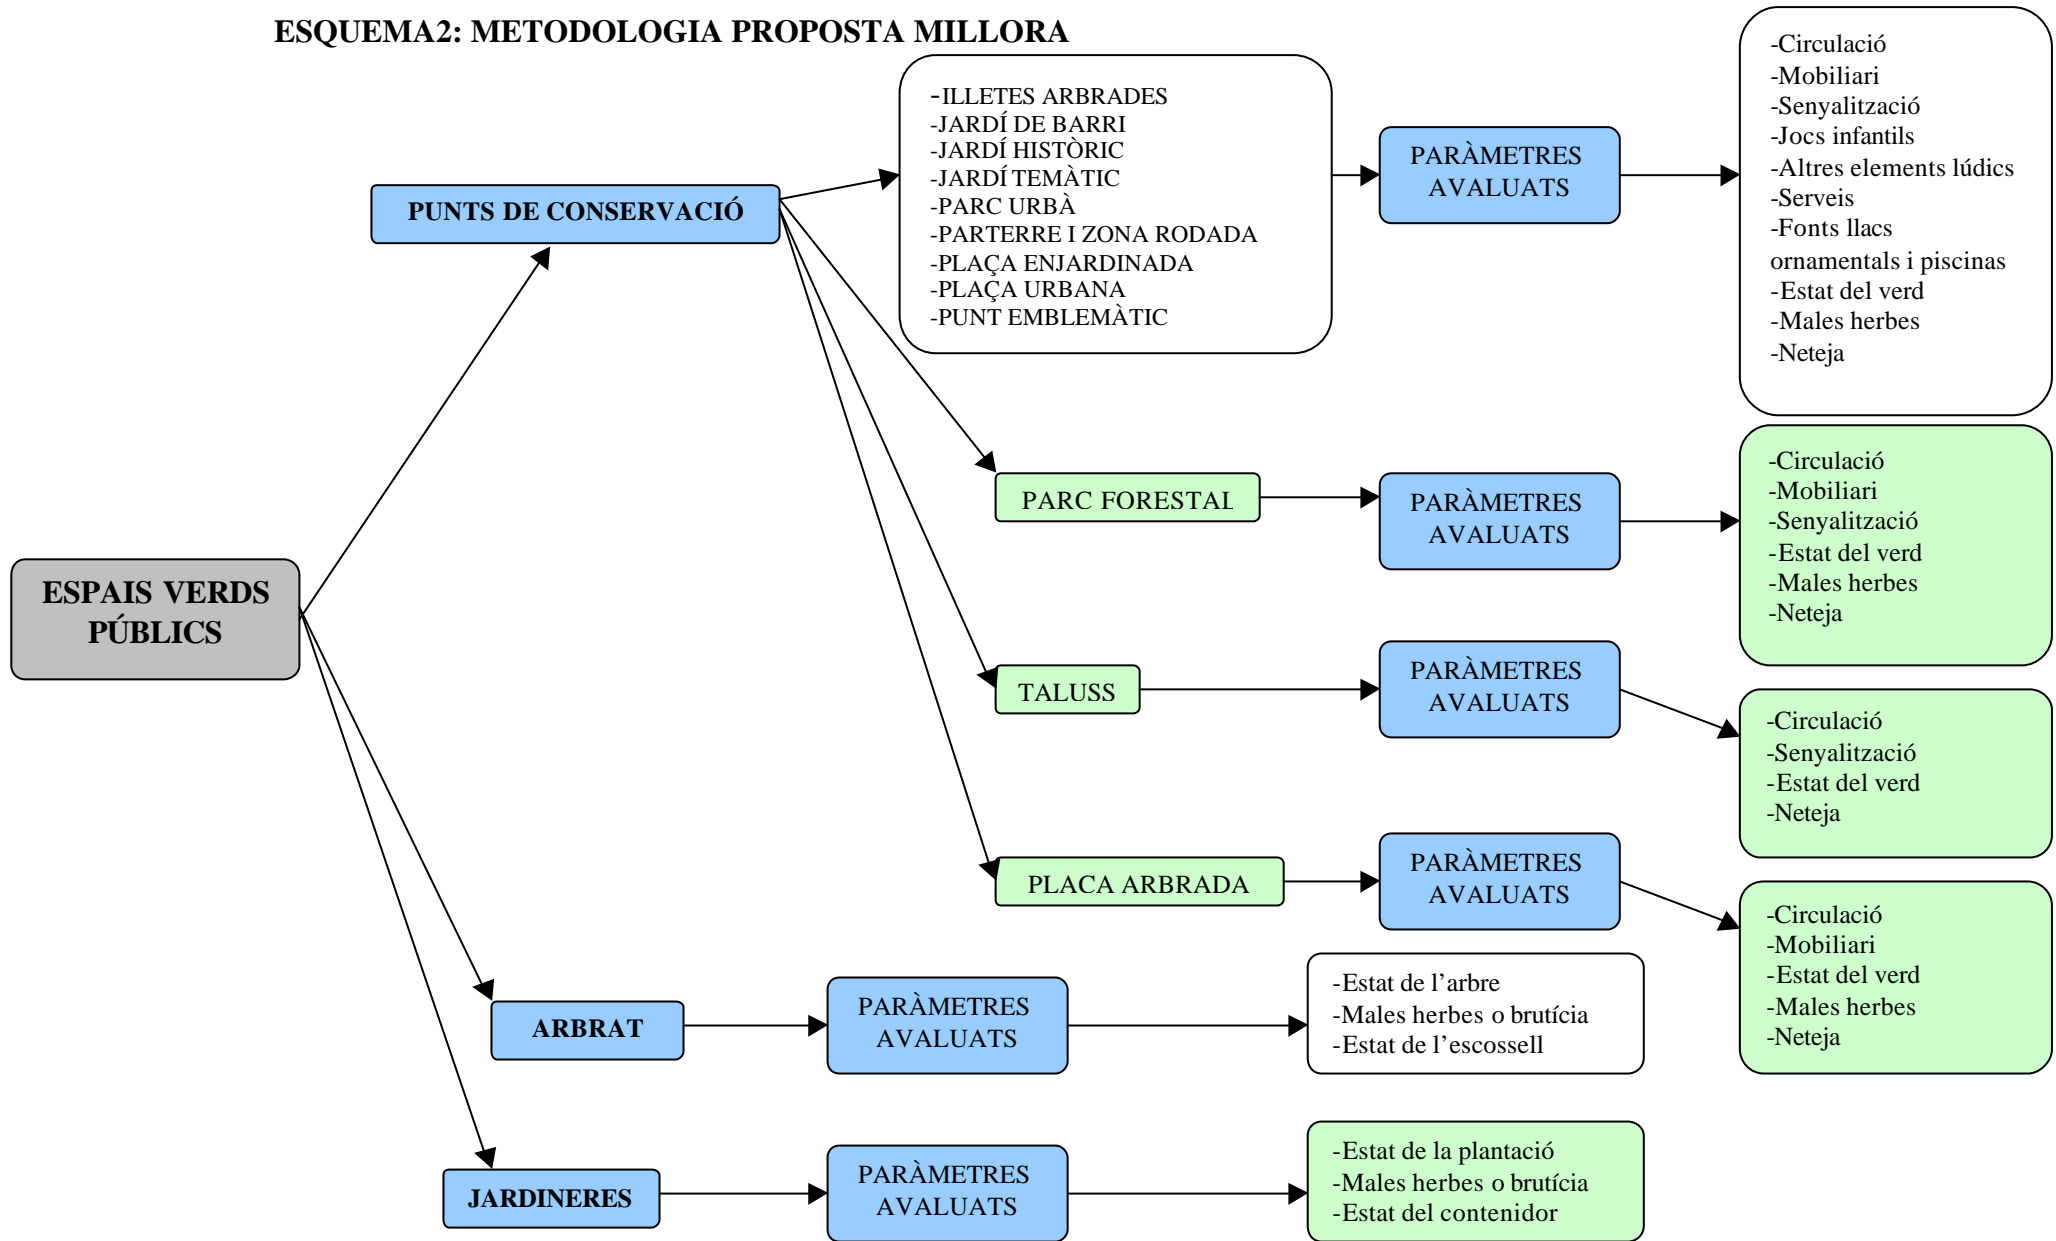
ESQUEMA2: METODOLOGIA PROPOSTA MILLORA

ESPAIS VERDS PÚBLICS

PUNTS DE CONSERVACIÓ

-ILLETES ARBRADES
-JARDÍ DE BARRI
-JARDÍ HISTÒRIC
-JARDÍ TEMÀTIC
-PARC URBÀ
-PARTERRE I ZONA RODADA
-PLAÇA ENJARDINADA
-PLAÇA URBANA
-PUNT EMBLEMÀTIC

PARÀMETRES AVALUATS

-Circulació
-Mobiliari
-Senyalització
-Jocs infantils
-Altres elements lúdics
-Serveis
-Fonts llacs ornamentals i piscinas
-Estat del verd
-Males herbes
-Neteja

PARC FORESTAL

PARÀMETRES AVALUATS

-Circulació
-Mobiliari
-Senyalització
-Estat del verd
-Males herbes
-Neteja

TALUSS

PARÀMETRES AVALUATS

-Circulació
-Senyalització
-Estat del verd
-Neteja

PLACA ARBRADA

PARÀMETRES AVALUATS

-Circulació
-Mobiliari
-Estat del verd
-Males herbes
-Neteja

ARBRAT

PARÀMETRES AVALUATS

-Estat de l’arbre
-Males herbes o brutícia
-Estat de l’escossell

JARDINERES

PARÀMETRES AVALUATS

-Estat de la plantació
-Males herbes o brutícia
-Estat del contenidor